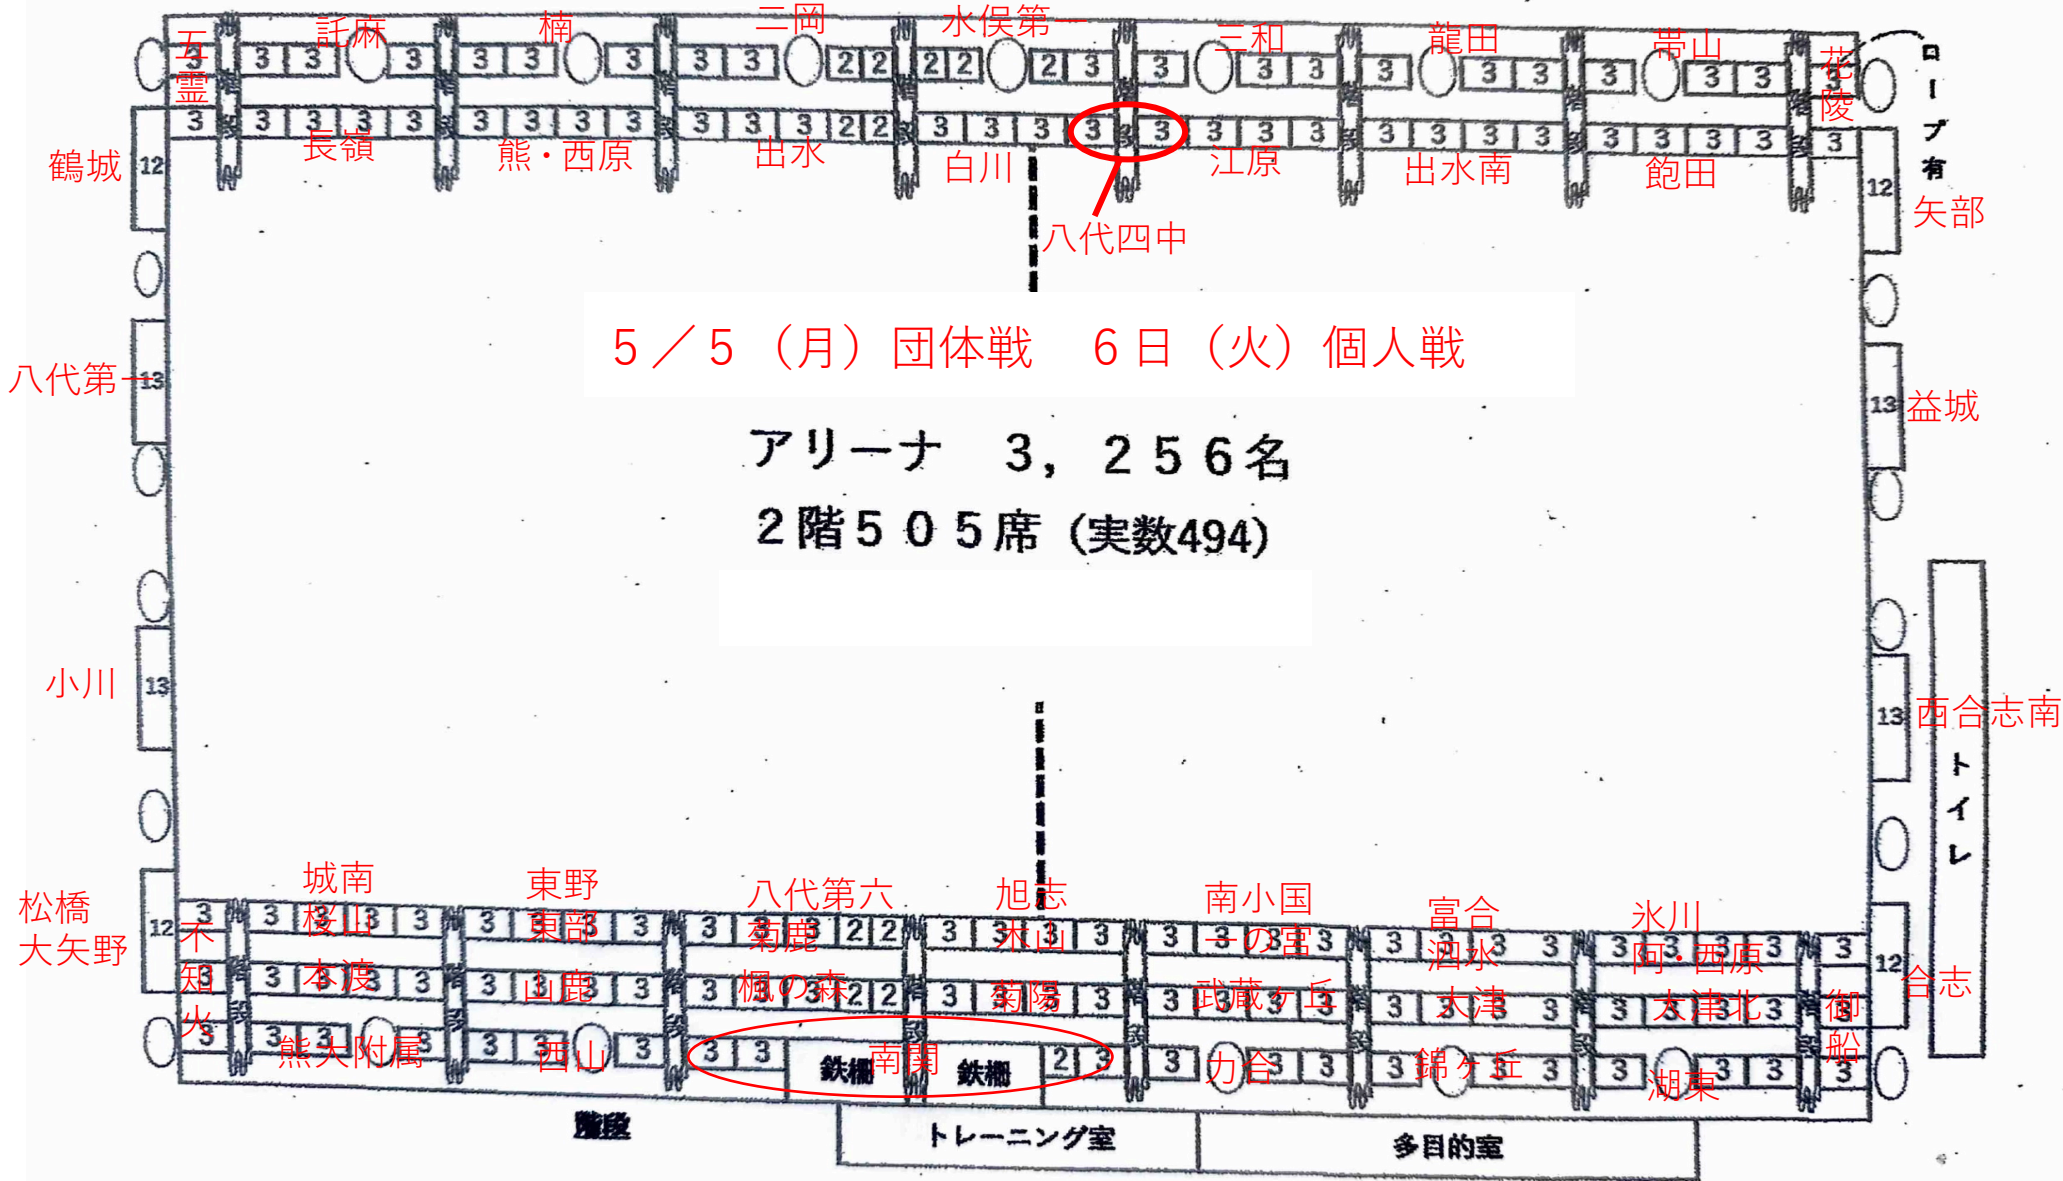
五霊 託麻 楠 三岡 水俣第一 三和 龍田 帯山 花陵

ロープ有

3 3 3 3 3 3 3 3 3 3 2 2 2 2 2 3 3 3 3 3 3 3 3 3 3 3

3 3 3 3 3 3 3 3 3 3 3 3 2 2 3 3 3 3 3 3 3 3 3 3 3 3 3 3 3 3 3 3

長嶺 熊・西原 出水 白川 江原 出水南 飽田

鶴城 12

八代四中

12 矢部

5／5（月）団体戦　6日（火）個人戦

アリーナ　3，256名

2階505席（実数494）

八代第一 13

13 益城

小川 13

13 西合志南

トイレ

城南 東野 八代第六 旭志 南小国 富合 氷川

松橋 大矢野 12

桜山 東部 菊鹿 水上 一の宮 泗水 阿蘇西原

12 合志

不知火

本渡 山鹿 楓の森 菊陽 武蔵ヶ丘 大津 大津北

御船

熊大附属 西山 南関 力合 錦ヶ丘 湖東

鉄柵 鉄柵

階段

トレーニング室

多目的室